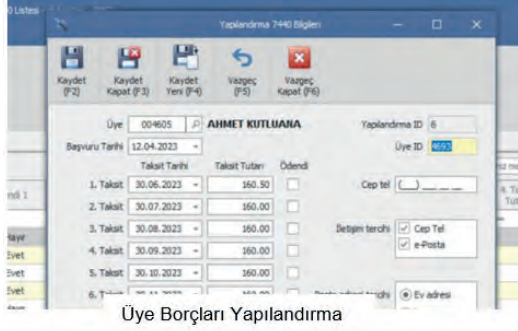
o Listesi

Yapılandırma 7440 Bilgileri

Kaydet (F2)
Kaydet Kapat (F3)
Kaydet Yeni (F4)
Vazgeç (F5)
Vazgeç Kapat (F6)

Üye 004605 AHMET KUTLUANA
Yapılandırma ID 6
Başvuru Tarihi 12.04.2023
Üye ID 4693

| | Taksit Tarihi | Taksit Tutarı | Ödendi |
|---|---|---|---|
| 1. Taksit | 30.06.2023 | 160.50 | |
| 2. Taksit | 30.07.2023 | 160.00 | |
| 3. Taksit | 30.08.2023 | 160.00 | |
| 4. Taksit | 30.09.2023 | 160.00 | |
| 5. Taksit | 30.10.2023 | 160.00 | |
| 6. Taksit | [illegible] | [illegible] | |

Cep tel (___) ___ ___

İletişim tercihi
Cep Tel
e-Posta

Posta adresi tercihi
Ev adresi

ndi 1

Hayır
Evet
Evet
Evet

Üye Borçları Yapılandırma